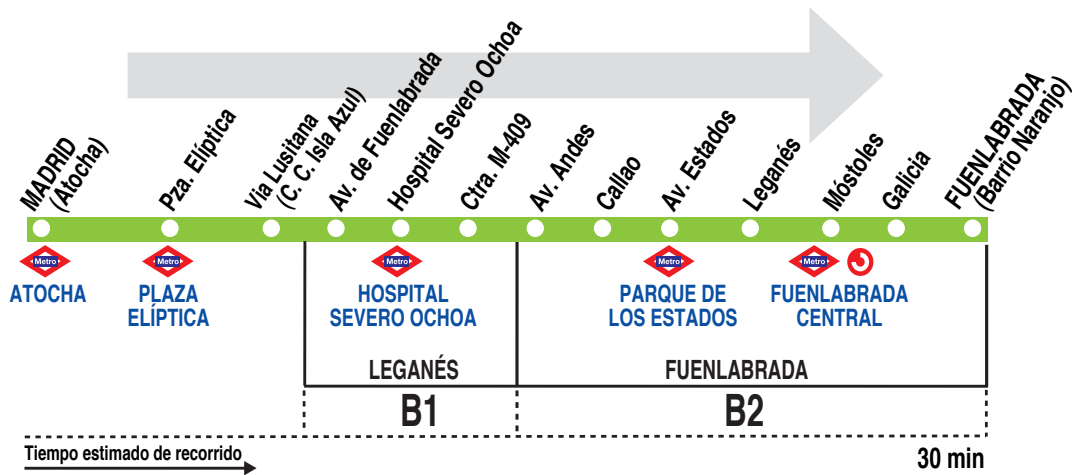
MADRID (Atocha)
Pza. Elíptica
Vía Lusitana (C. C. Isla Azul)
Av. de Fuenlabrada
Hospital Severo Ochoa
Ctra. M-409
Av. Andes
Callao
Av. Estados
Leganés
Móstoles
Galicia
FUENLABRADA (Barrio Naranjo)

Metro
ATOCHA
Metro
PLAZA ELÍPTICA
Metro
HOSPITAL SEVERO OCHOA
Metro
PARQUE DE LOS ESTADOS
Metro
FUENLABRADA CENTRAL

LEGANÉS
FUENLABRADA
B1
B2

Tiempo estimado de recorrido
30 min